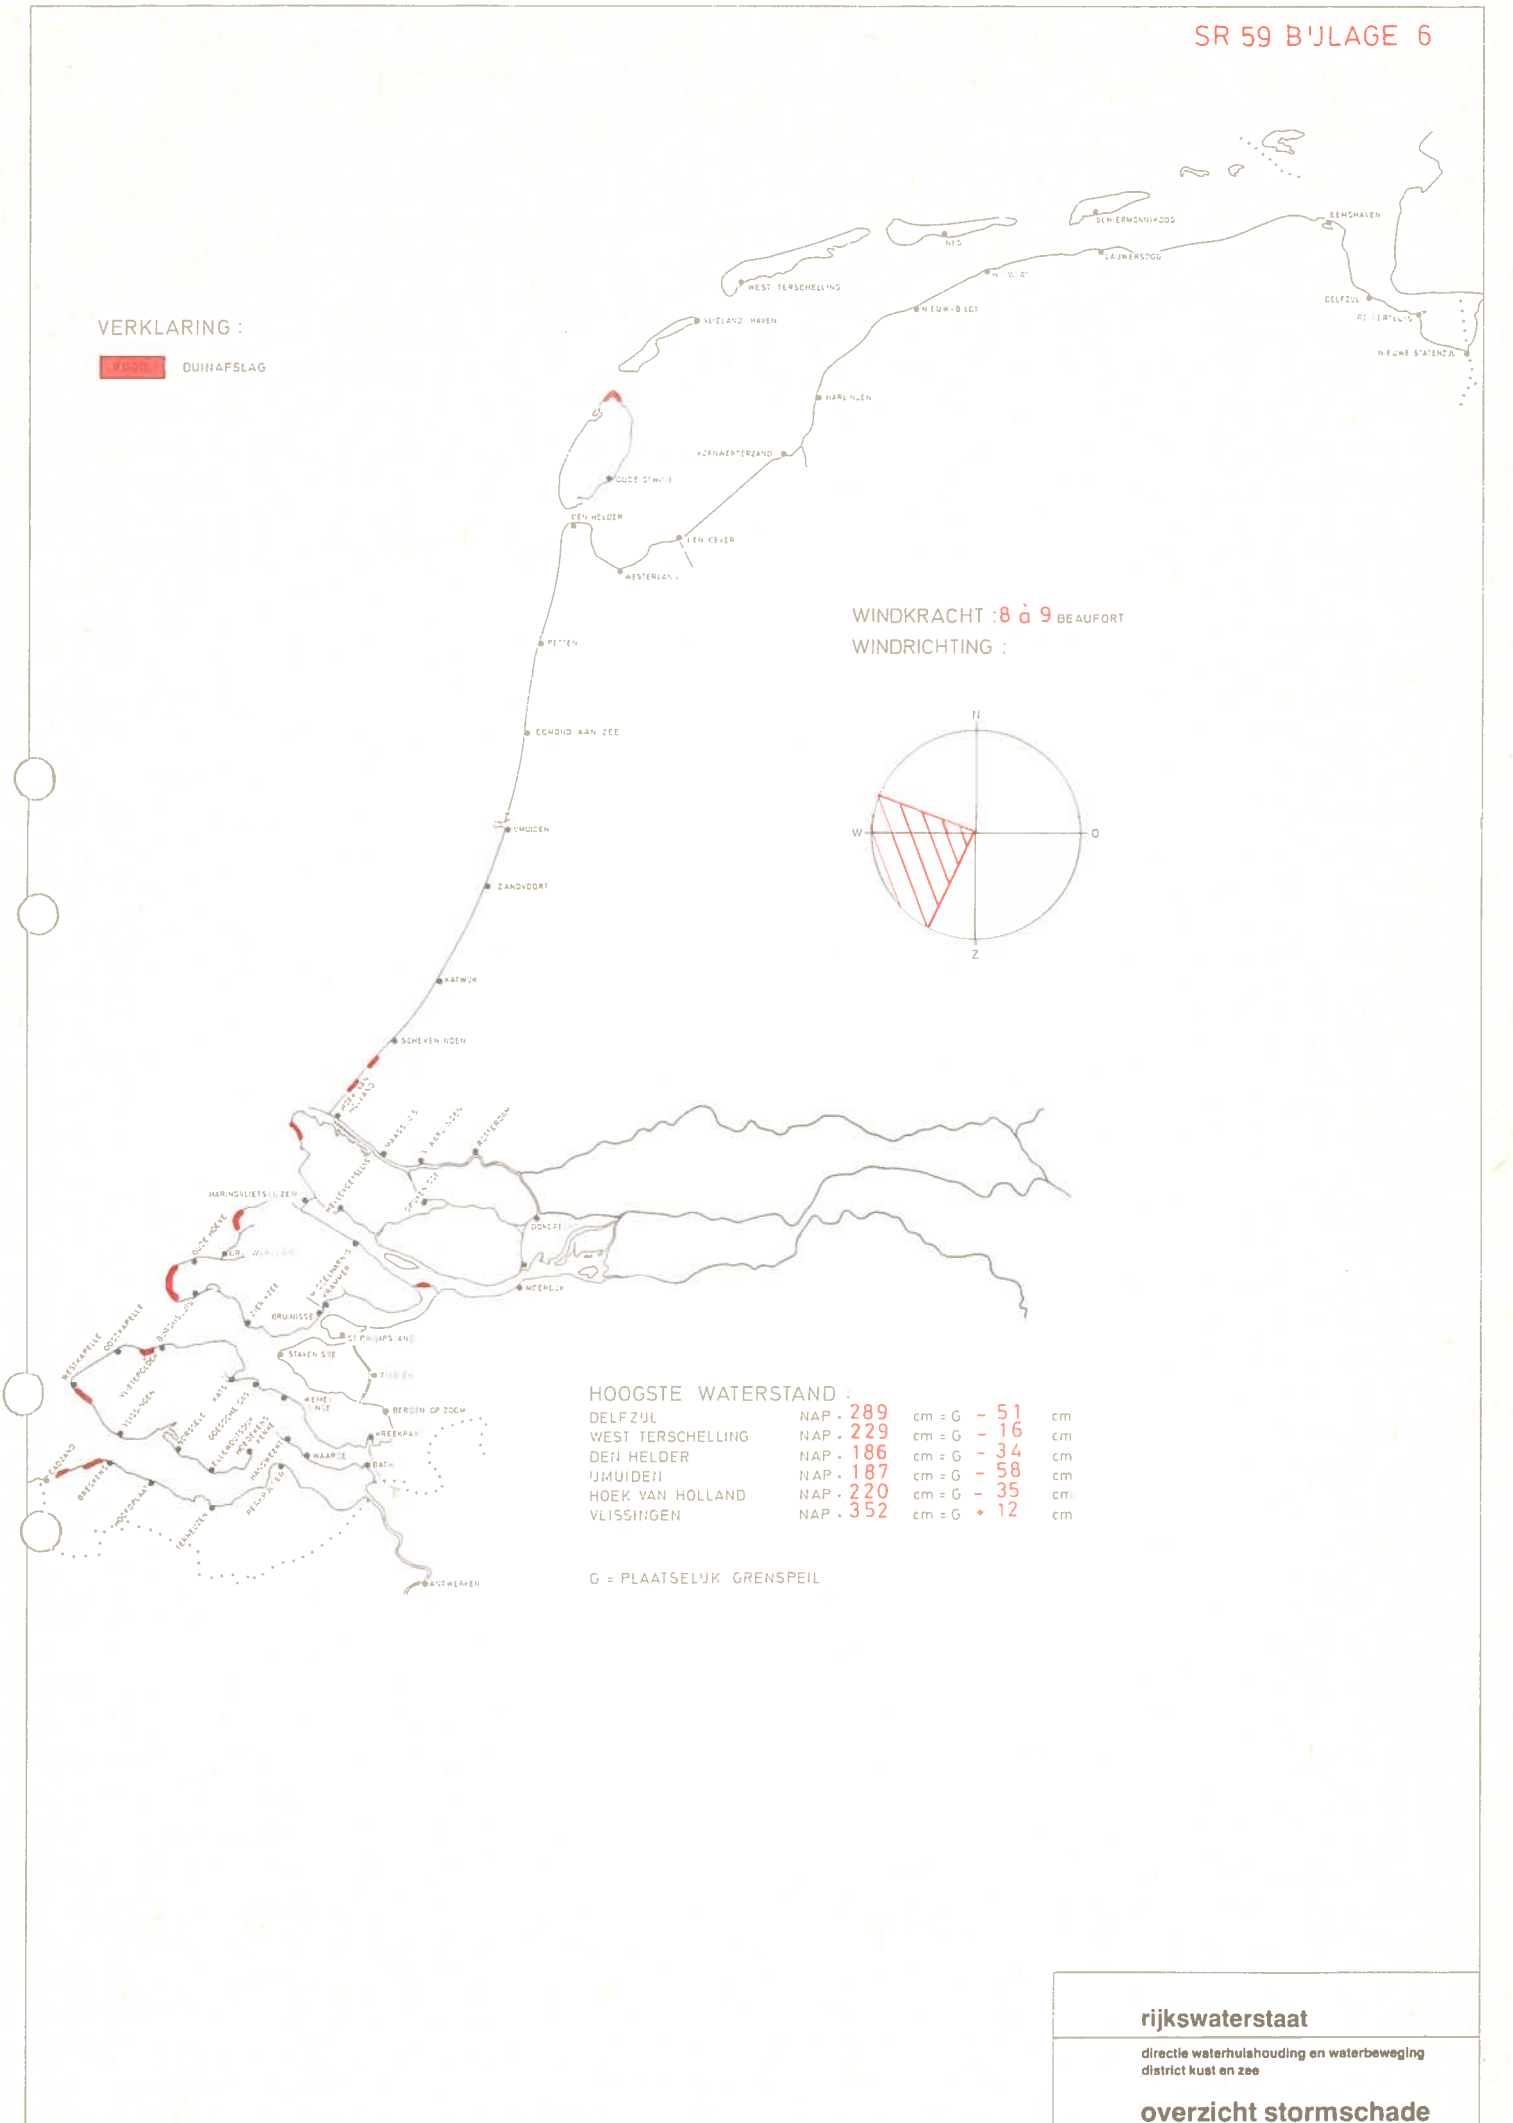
SR 59 BIJLAGE 6

VERKLARING :

ROOD DUINAFSLAG

SCHIERMONNIKOOG
EEMSHAVEN
NES
LAUWERSOOG
WEST TERSCHELLING
NIEUWE BILDT
DELFZIJL
VLIELAND HAVEN
NIEUWE STATENZIJL
HARLINGEN
KORNWERDERZAND
OUDE SCHILD
DEN HELDER
DEN OEVER
WESTERLAND

WINDKRACHT :8 à 9 BEAUFORT
WINDRICHTING :

N
W
O
Z

PETTEN
EGMOND AAN ZEE
IJMUIDEN
ZANDVOORT
KATWIJK
SCHEVENINGEN
HOEK VAN HOLLAND
MAASSLUIS
VLAARDINGEN
ROTTERDAM
HARINGVLIETSLUIZEN
HELLEVOETSLUIS
DORDRECHT
OUDE HOEKE
MOERDIJK
BRUINISSE
ST PHILIPSLAND
WESTKAPELLE
DOMBURG
VLISSINGEN
STAVENISSE
THOLEN
BERGEN OP ZOOM
KREEKRAK
WAARDE
BATH
CADZAND
BRESKENS
HOOFDPLAAT
TERNEUZEN
HANSWEERT
ANTWERPEN

HOOGSTE WATERSTAND :

| | | | | |
|---|---|---|---|---|
| DELFZIJL | NAP + 289 | cm = G | - 51 | cm |
| WEST TERSCHELLING | NAP + 229 | cm = G | - 16 | cm |
| DEN HELDER | NAP + 186 | cm = G | - 34 | cm |
| IJMUIDEN | NAP + 187 | cm = G | - 58 | cm |
| HOEK VAN HOLLAND | NAP + 220 | cm = G | - 35 | cm |
| VLISSINGEN | NAP + 352 | cm = G | + 12 | cm |

G = PLAATSELIJK GRENSPEIL

rijkswaterstaat
directie waterhuishouding en waterbeweging
district kust en zee
overzicht stormschade